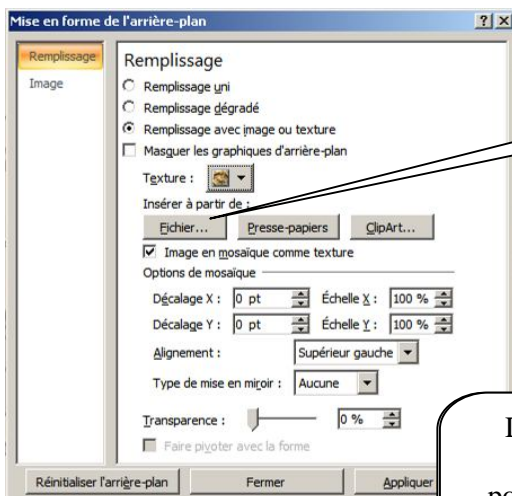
Mise en forme de l'arrière-plan

?

X

Remplissage

Image

Remplissage

Remplissage uni

Remplissage dégradé

Remplissage avec image ou texture

Masquer les graphiques d'arrière-plan

Texture :

Insérer à partir de :

Fichier...

Presse-papiers

ClipArt...

Image en mosaïque comme texture

Options de mosaïque

Décalage X : 0 pt

Échelle X : 100 %

Décalage Y : 0 pt

Échelle Y : 100 %

Alignement : Supérieur gauche

Type de mise en miroir : Aucune

Transparence : 0 %

Faire pivoter avec la forme

Réinitialiser l'arrière-plan

Fermer

Appliquer

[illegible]

po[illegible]